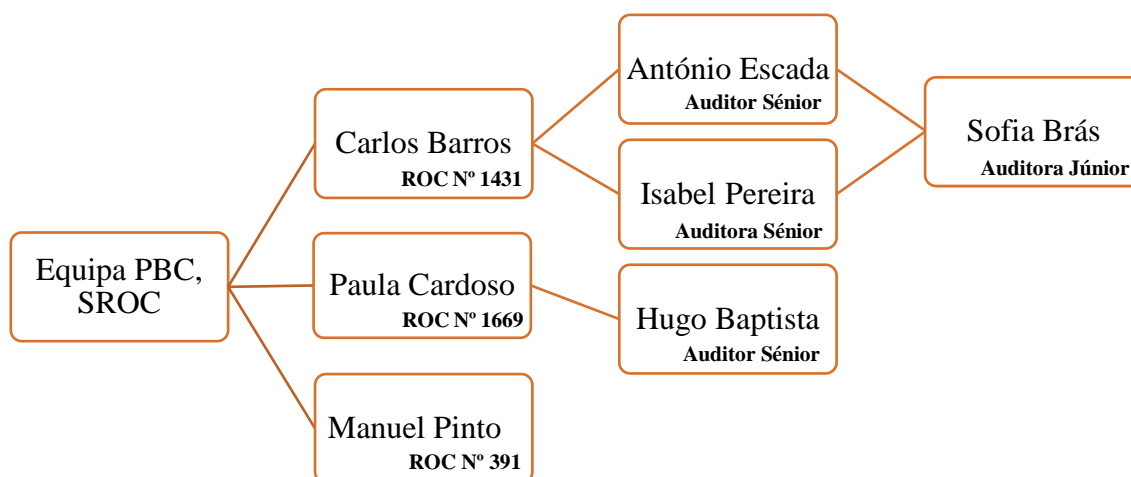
Equipa PBC, SROC

Carlos Barros
ROC Nº 1431

Paula Cardoso
ROC Nº 1669

Manuel Pinto
ROC Nº 391

António Escada
Auditor Sénior

Isabel Pereira
Auditora Sénior

Hugo Baptista
Auditor Sénior

Sofia Brás
Auditora Júnior